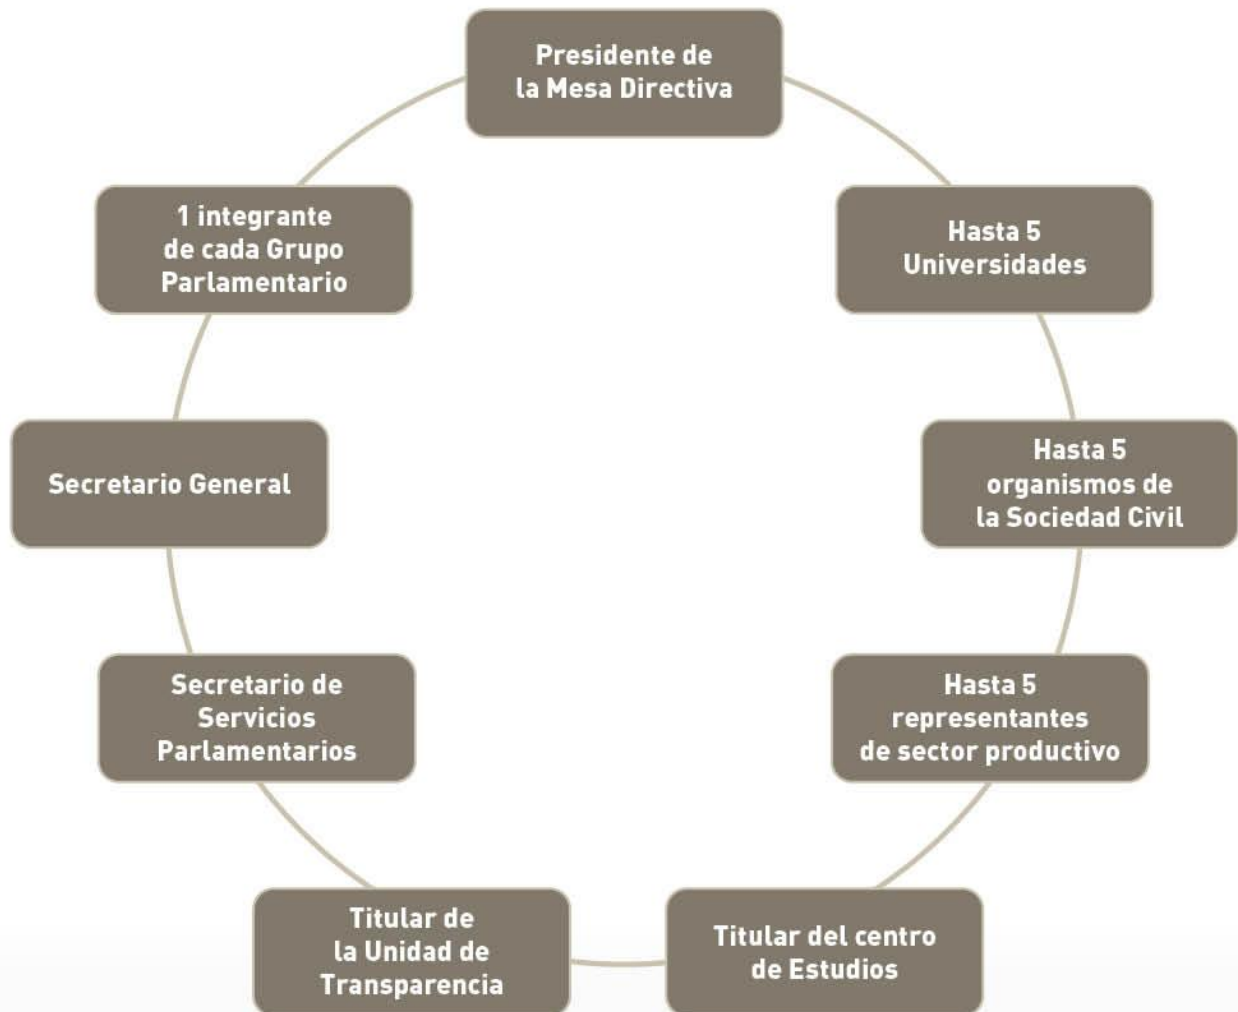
Presidente de la Mesa Directiva

Hasta 5 Universidades

Hasta 5 organismos de la Sociedad Civil

Hasta 5 representantes de sector productivo

Titular del centro de Estudios

Titular de la Unidad de Transparencia

Secretario de Servicios Parlamentarios

Secretario General

1 integrante de cada Grupo Parlamentario